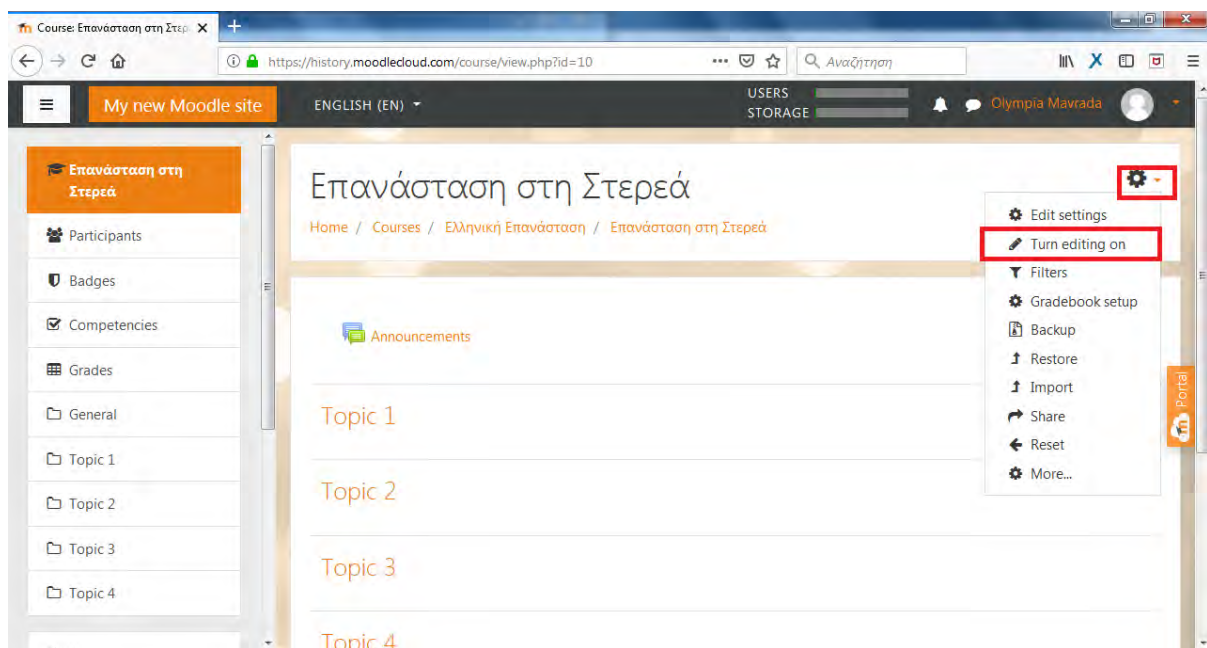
Course: Επανάσταση στη Στερ

https://history.moodlecloud.com/course/view.php?id=10

Αναζήτηση

My new Moodle site

ENGLISH (EN)

USERS
STORAGE

Olympia Mavrada

Επανάσταση στη Στερεά

Participants

Badges

Competencies

Grades

General

Topic 1

Topic 2

Topic 3

Topic 4

Επανάσταση στη Στερεά

Home / Courses / Ελληνική Επανάσταση / Επανάσταση στη Στερεά

Edit settings
Turn editing on
Filters
Gradebook setup
Backup
Restore
Import
Share
Reset
More...

Announcements

Topic 1

Topic 2

Topic 3

Topic 4

Portal